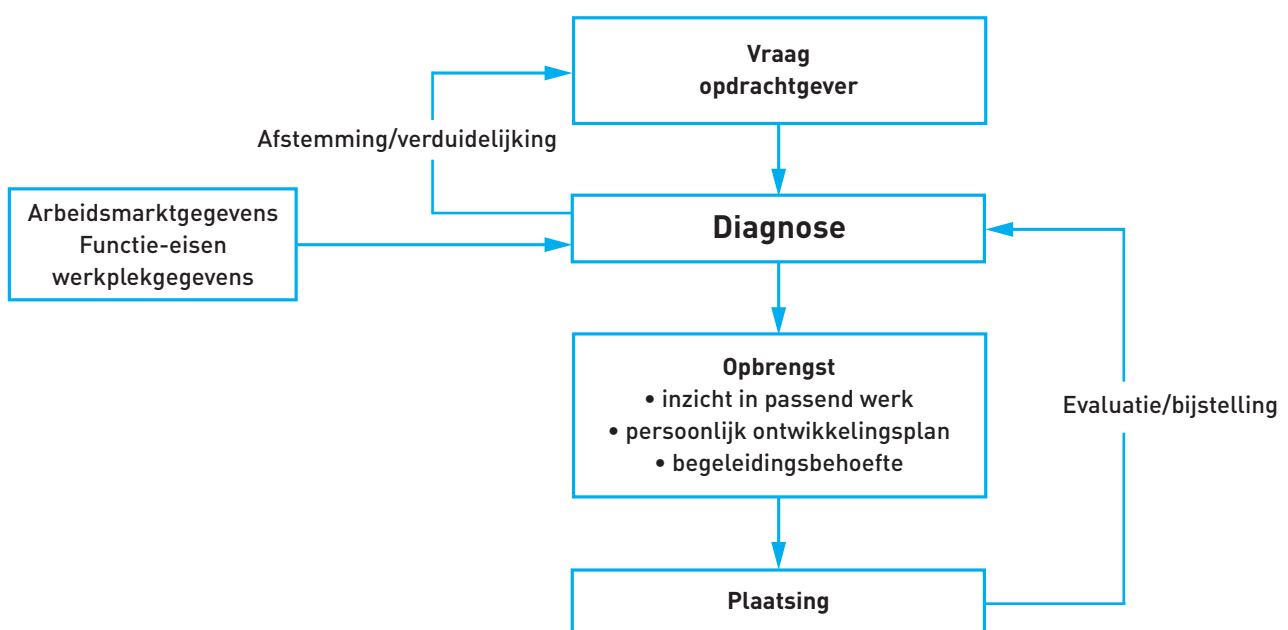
Vraag
opdrachtgever

Afstemming/verduidelijking

Arbeidsmarktgegevens
Functie-eisen
werkplekgegevens

Diagnose

Opbrengst
• inzicht in passend werk
• persoonlijk ontwikkelingsplan
• begeleidingsbehoefte

Evaluatie/bijstelling

Plaatsing